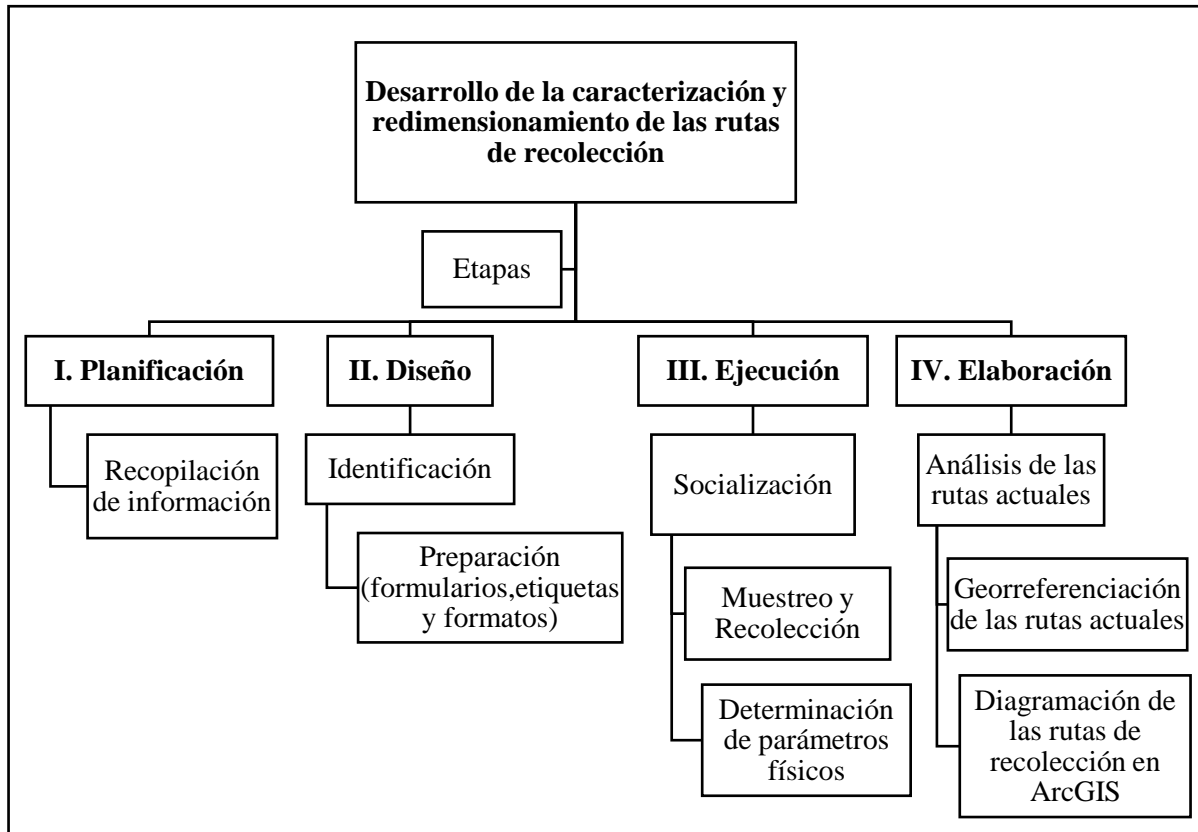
Desarrollo de la caracterización y redimensionamiento de las rutas de recolección

Etapas

I. Planificación

Recopilación de información

II. Diseño

Identificación

Preparación (formularios,etiquetas y formatos)

III. Ejecución

Socialización

Muestreo y Recolección

Determinación de parámetros físicos

IV. Elaboración

Análisis de las rutas actuales

Georreferenciación de las rutas actuales

Diagramación de las rutas de recolección en ArcGIS